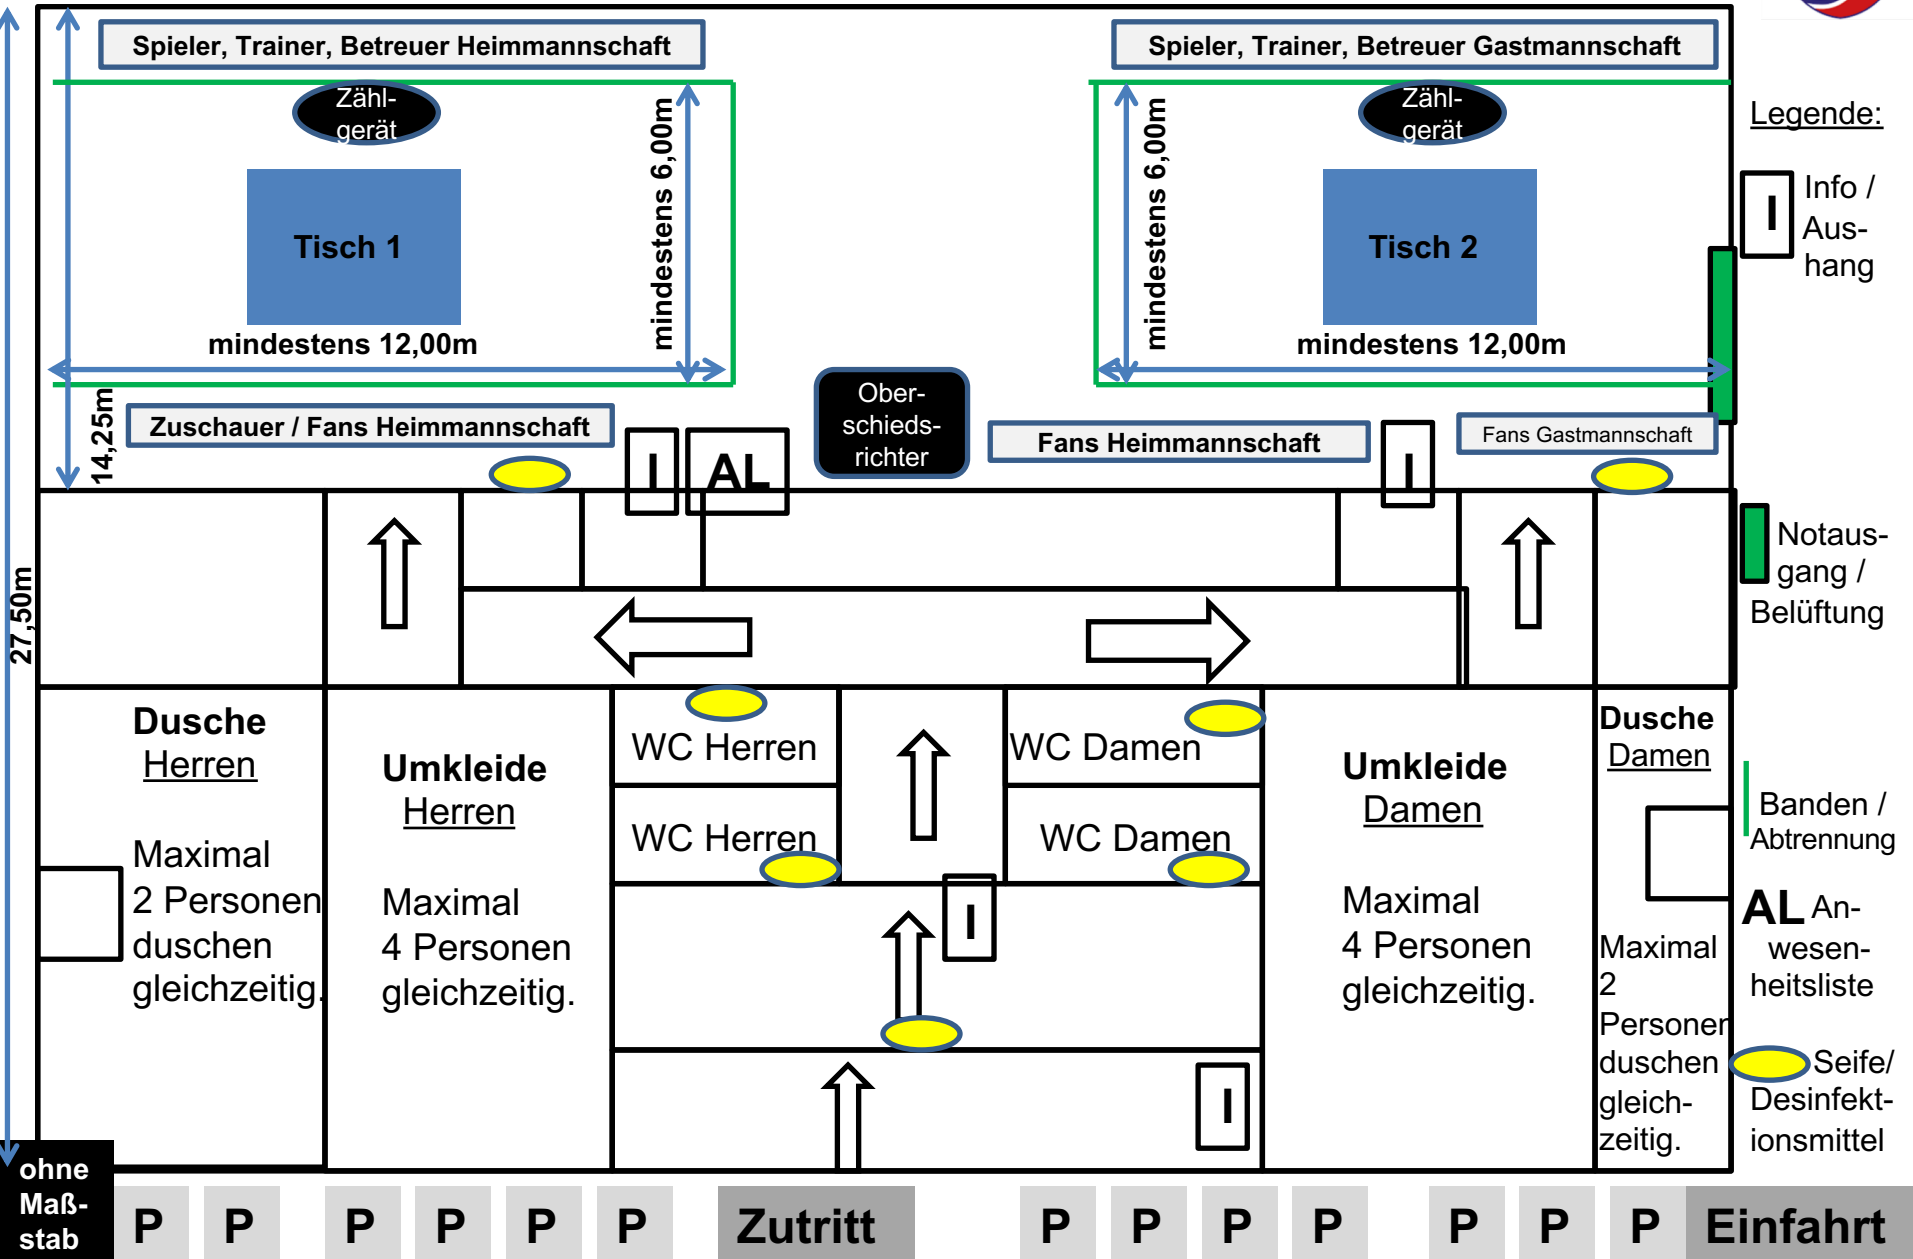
Spieler, Trainer, Betreuer Heimmannschaft

Spieler, Trainer, Betreuer Gastmannschaft

Zählgerät

Tisch 1

mindestens 6,00m

mindestens 12,00m

Zählgerät

Tisch 2

mindestens 6,00m

mindestens 12,00m

Legende:

I Info / Aushang

14,25m

Zuschauer / Fans Heimmannschaft

I

AL

Oberschiedsrichter

Fans Heimmannschaft

I

Fans Gastmannschaft

27,50m

Notausgang / Belüftung

Dusche Herren

Maximal 2 Personen duschen gleichzeitig.

Umkleide Herren

Maximal 4 Personen gleichzeitig.

WC Herren

WC Herren

WC Damen

WC Damen

I

Umkleide Damen

Maximal 4 Personen gleichzeitig.

Dusche Damen

Maximal 2 Personen duschen gleichzeitig.

Banden / Abtrennung

AL Anwesenheitsliste

Seife/ Desinfektionsmittel

I

ohne Maßstab

P P P P P P Zutritt P P P P P P P Einfahrt